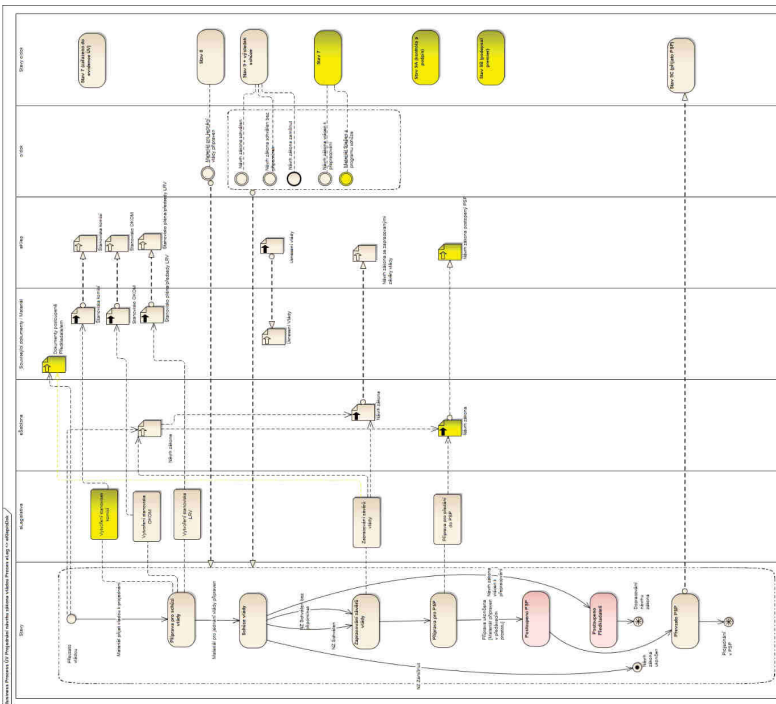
Business Process DV Projednání návrhu zákona vládou Proces eLeg <> eStavy

Stavy

eLegislativa

eSbírka

Související dokumenty / Materiál

eKlep

eDok

Stavy eDok

Stav 7 (zařazeno do evidence DV)

Stav 8

Stav 9 + výsledek vlády

Stav 7

Stav 9A (podpisy a podání)

Stav 9B (podpisy premiér)

Stav 9C (plyne PSP)

Materiál přijat vládou k projednání

Příprava pro jednání vlády

Jednání vlády

Zapracování úprav vlády

Příprava pro PSP

Podpisy PSP

Podpisy Předsedů

Převzetí PSP

Vyhotovení stanoviska komise

Vyhotovení stanoviska OKOM

Vyhotovení stanoviska LRV

Zapracování úprav vlády

Příprava pro předání do PSP

Návrh zákona

Návrh zákona

Návrh zákona

Stanovisko komise

Stanovisko OKOM

Stanovisko předsedy LRV

Usnesení vlády

Usnesení vlády

Návrh zákona se zapracovanými úpravami vlády

Návrh zákona podaný PSP

Dokumenty související Předkladatelé

Materiál pro jednání vlády připraven

Stanovisko vlády

Návrh zákona zamítnut

Materiál předán k podpisu

Materiál předán k podpisu

NZ Schválen bez připomínek

NZ Schválen

NZ Zamítnut

Přijetí usnesení

Stanovení účasti zákona

Konec zákona zamítnut

Podepsáno v PSP